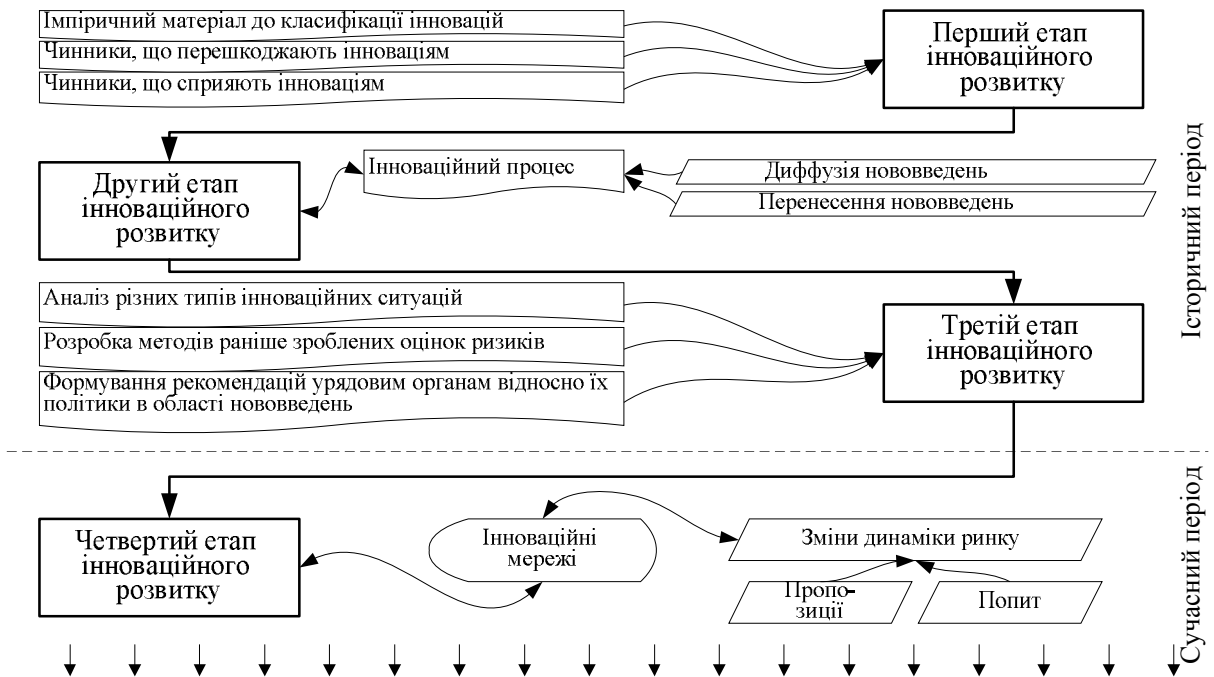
Імпіричний матеріал до класифікації інновацій

Чинники, що перешкоджають інноваціям

Чинники, що сприяють інноваціям

Перший етап інноваційного розвитку

Історичний період

Другий етап інноваційного розвитку

Інноваційний процес

Диффузія нововведень

Перенесення нововведень

Аналіз різних типів інноваційних ситуацій

Розробка методів раніше зроблених оцінок ризиків

Формування рекомендацій урядовим органам відносно їх політики в області нововведень

Третій етап інноваційного розвитку

Сучасний період

Четвертий етап інноваційного розвитку

Інноваційні мережі

Зміни динаміки ринку

Пропозиції

Попит